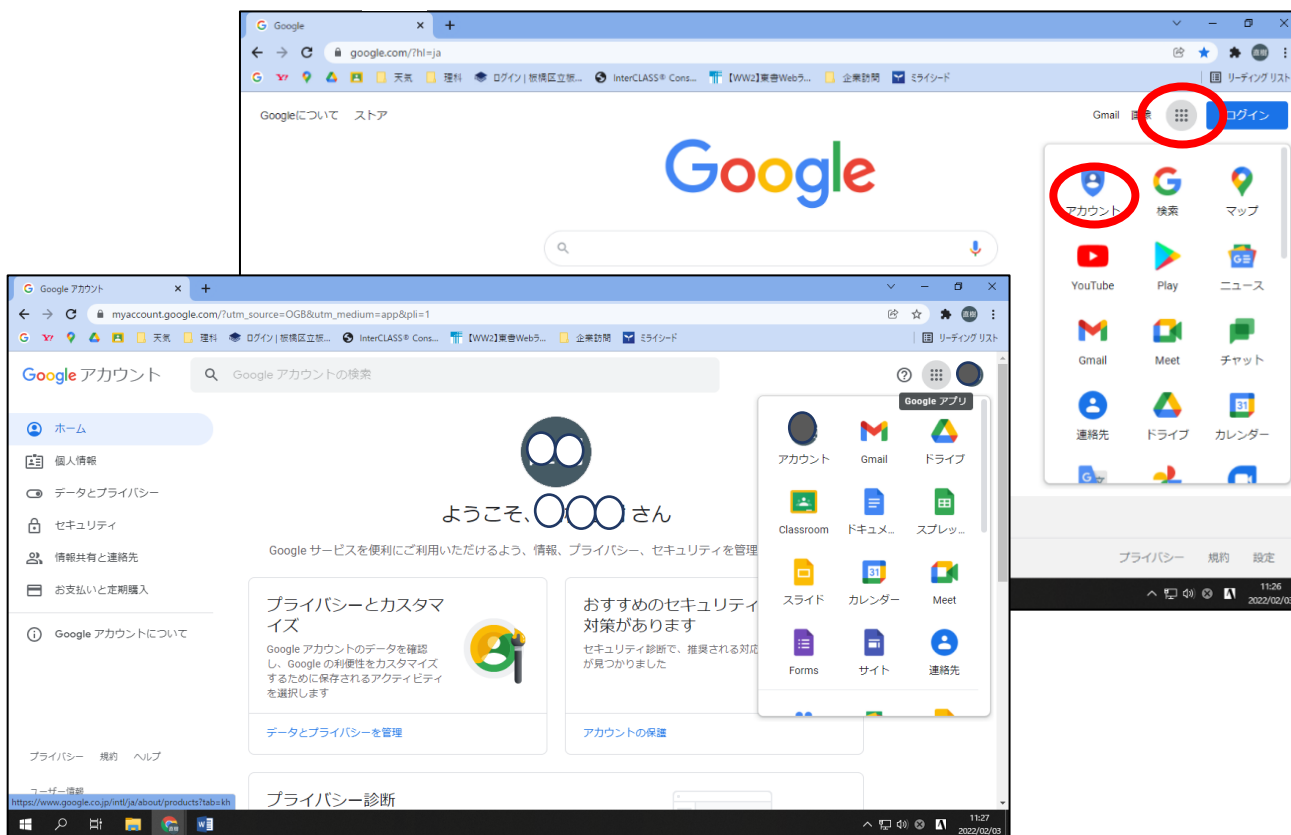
Google
google.com/?hl=ja
天気 理科 ログイン | 板橋区立板... InterCLASS® Cons... 【WW2】東書Webラ... 企業訪問 ミライシード
リーディング リスト
Googleについて ストア
Gmail 画像 ログイン
Google
アカウント 検索 マップ
YouTube Play ニュース
Gmail Meet チャット
連絡先 ドライブ カレンダー
プライバシー 規約 設定
11:26
2022/02/03

Google アカウント
myaccount.google.com/?utm_source=OGB&utm_medium=app&pli=1
天気 理科 ログイン | 板橋区立板... InterCLASS® Cons... 【WW2】東書Webラ... 企業訪問 ミライシード
リーディング リスト
Google アカウント
Google アカウントの検索
Google アプリ
ホーム
個人情報
データとプライバシー
セキュリティ
情報共有と連絡先
お支払いと定期購入
Google アカウントについて
ようこそ、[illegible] さん
Google サービスを便利にご利用いただけるよう、情報、プライバシー、セキュリティを管理
プライバシーとカスタマイズ
Google アカウントのデータを確認し、Google の利便性をカスタマイズするために保存されるアクティビティを選択します
データとプライバシーを管理
おすすめのセキュリティ対策があります
セキュリティ診断で、推奨される対応が見つかりました
アカウントの保護
プライバシー診断
アカウント Gmail ドライブ
Classroom ドキュメ... スプレッ...
スライド カレンダー Meet
Forms サイト 連絡先
プライバシー 規約 ヘルプ
ユーザー情報
https://www.google.co.jp/intl/ja/about/products?tab=kh
11:27
2022/02/03